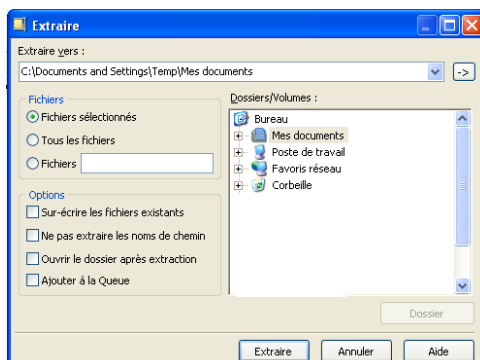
Extraire

Extraire vers :

C:\Documents and Settings\Temp\Mes documents

->

Fichiers

Fichiers sélectionnés

Tous les fichiers

Fichiers

Options

Sur-écrire les fichiers existants

Ne pas extraire les noms de chemin

Ouvrir le dossier après extraction

Ajouter à la Queue

Dossiers/Volumes :

Bureau

Mes documents

Poste de travail

Favoris réseau

Corbeille

Dossier

Extraire

Annuler

Aide